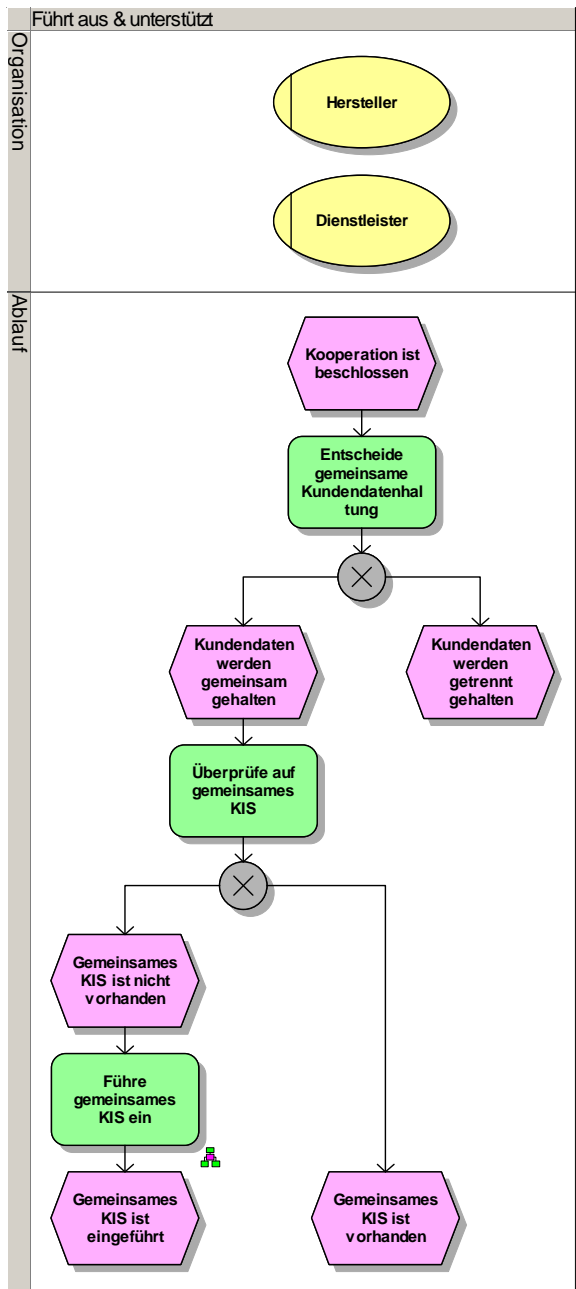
Führt aus & unterstützt

Organisation

Hersteller

Dienstleister

Ablauf

Kooperation ist beschlossen

Entscheide gemeinsame Kundendatenhaltung

Kundendaten werden gemeinsam gehalten

Kundendaten werden getrennt gehalten

Überprüfe auf gemeinsames KIS

Gemeinsames KIS ist nicht vorhanden

Führe gemeinsames KIS ein

Gemeinsames KIS ist eingeführt

Gemeinsames KIS ist vorhanden